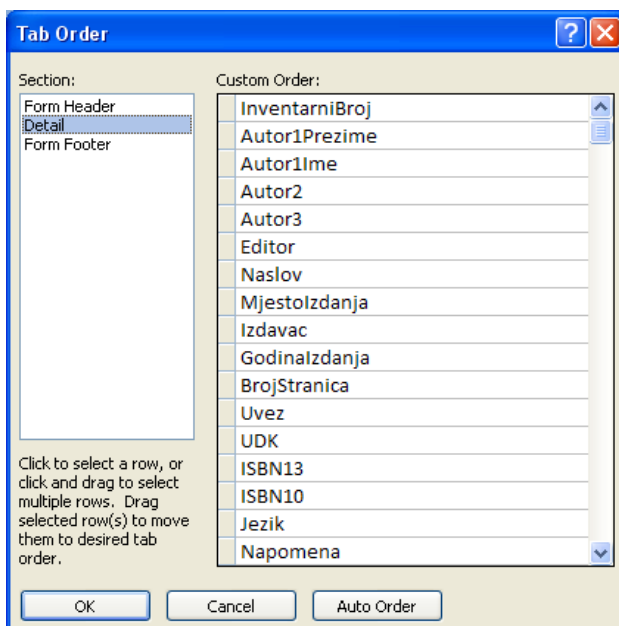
Tab Order

Section:

Form Header
Detail
Form Footer

Click to select a row, or click and drag to select multiple rows. Drag selected row(s) to move them to desired tab order.

Custom Order:

InventarniBroj
Autor1Prezime
Autor1Ime
Autor2
Autor3
Editor
Naslov
MjestoIzdanja
Izdavac
GodinaIzdanja
BrojStranica
Uvez
UDK
ISBN13
ISBN10
Jezik
Napomena

OK
Cancel
Auto Order